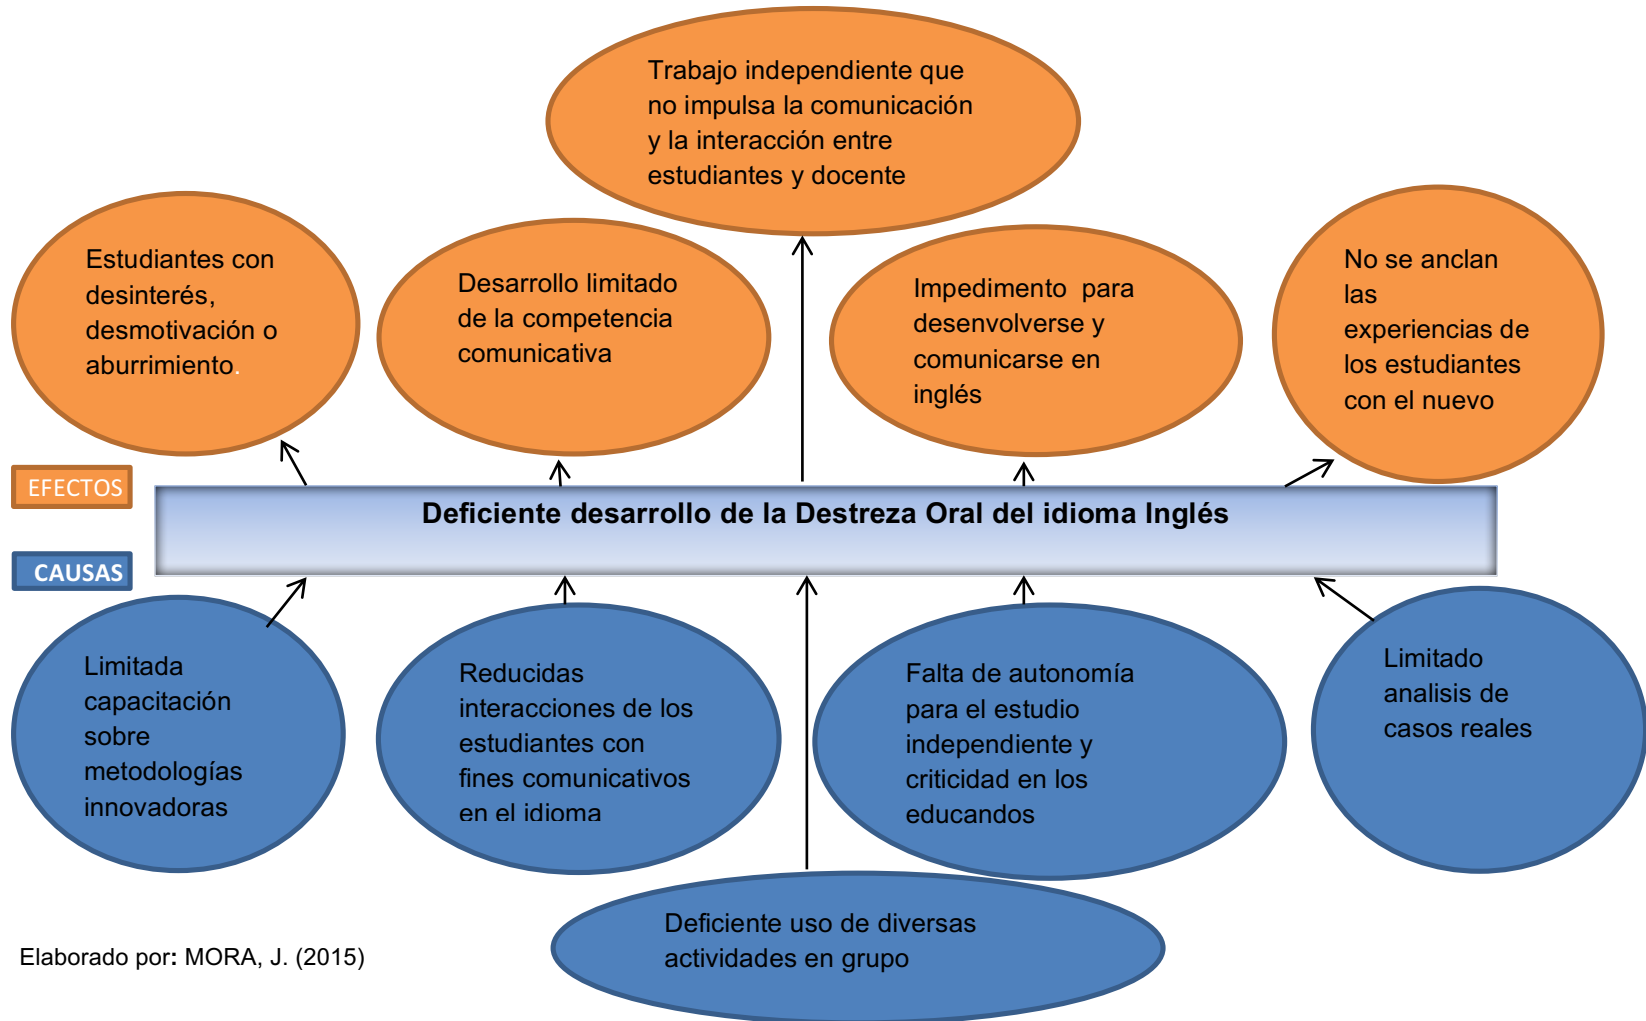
Trabajo independiente que no impulsa la comunicación y la interacción entre estudiantes y docente

Estudiantes con desinterés, desmotivación o aburrimiento.

Desarrollo limitado de la competencia comunicativa

Impedimento para desenvolverse y comunicarse en inglés

No se anclan las experiencias de los estudiantes con el nuevo

EFECTOS

Deficiente desarrollo de la Destreza Oral del idioma Inglés

CAUSAS

Limitada capacitación sobre metodologías innovadoras

Reducidas interacciones de los estudiantes con fines comunicativos en el idioma

Falta de autonomía para el estudio independiente y criticidad en los educandos

Limitado analisis de casos reales

Deficiente uso de diversas actividades en grupo

Elaborado por: MORA, J. (2015)